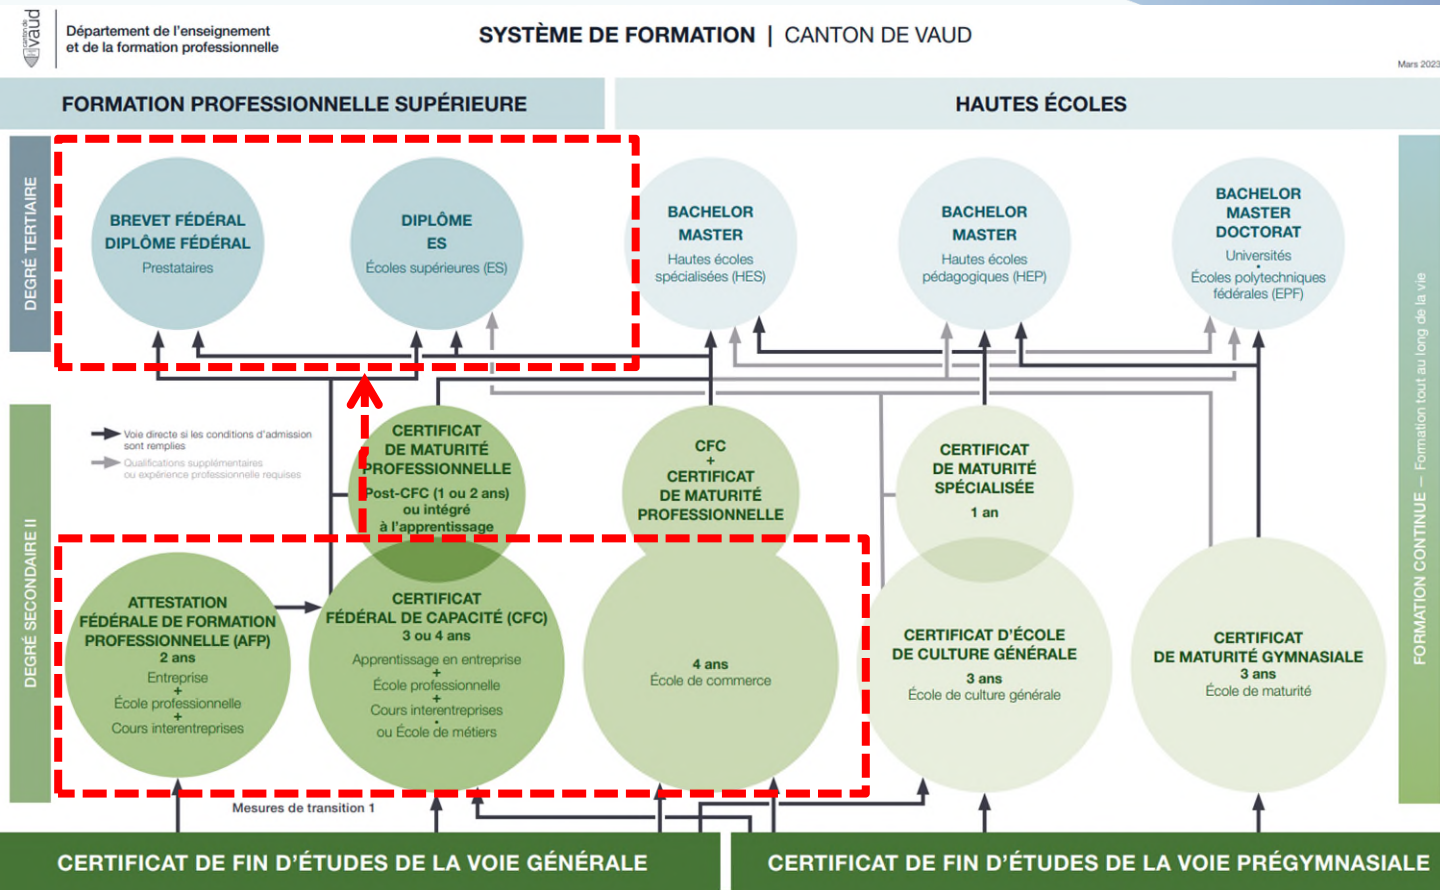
canton de vaud

Département de l'enseignement et de la formation professionnelle

SYSTÈME DE FORMATION | CANTON DE VAUD

Mars 2023

FORMATION PROFESSIONNELLE SUPÉRIEURE

HAUTES ÉCOLES

DEGRÉ TERTIAIRE

BREVET FÉDÉRAL
DIPLÔME FÉDÉRAL
Prestataires

DIPLÔME
ES
Écoles supérieures (ES)

BACHELOR
MASTER
Hautes écoles spécialisées (HES)

BACHELOR
MASTER
Hautes écoles pédagogiques (HEP)

BACHELOR
MASTER
DOCTORAT
Universités
•
Écoles polytechniques fédérales (EPF)

Voie directe si les conditions d'admission sont remplies
Qualifications supplémentaires ou expérience professionnelle requises

DEGRÉ SECONDAIRE II

CERTIFICAT DE MATURITÉ PROFESSIONNELLE
Post-CFC (1 ou 2 ans) ou intégré à l'apprentissage

CFC
+
CERTIFICAT DE MATURITÉ PROFESSIONNELLE

CERTIFICAT DE MATURITÉ SPÉCIALISÉE
1 an

ATTESTATION FÉDÉRALE DE FORMATION PROFESSIONNELLE (AFP)
2 ans
Entreprise
+
École professionnelle
+
Cours interentreprises

CERTIFICAT FÉDÉRAL DE CAPACITÉ (CFC)
3 ou 4 ans
Apprentissage en entreprise
+
École professionnelle
+
Cours interentreprises
ou École de métiers

4 ans
École de commerce

CERTIFICAT D'ÉCOLE DE CULTURE GÉNÉRALE
3 ans
École de culture générale

CERTIFICAT DE MATURITÉ GYMNASIALE
3 ans
École de maturité

FORMATION CONTINUE – Formation tout au long de la vie

Mesures de transition 1

CERTIFICAT DE FIN D'ÉTUDES DE LA VOIE GÉNÉRALE

CERTIFICAT DE FIN D'ÉTUDES DE LA VOIE PRÉGYMNASIALE